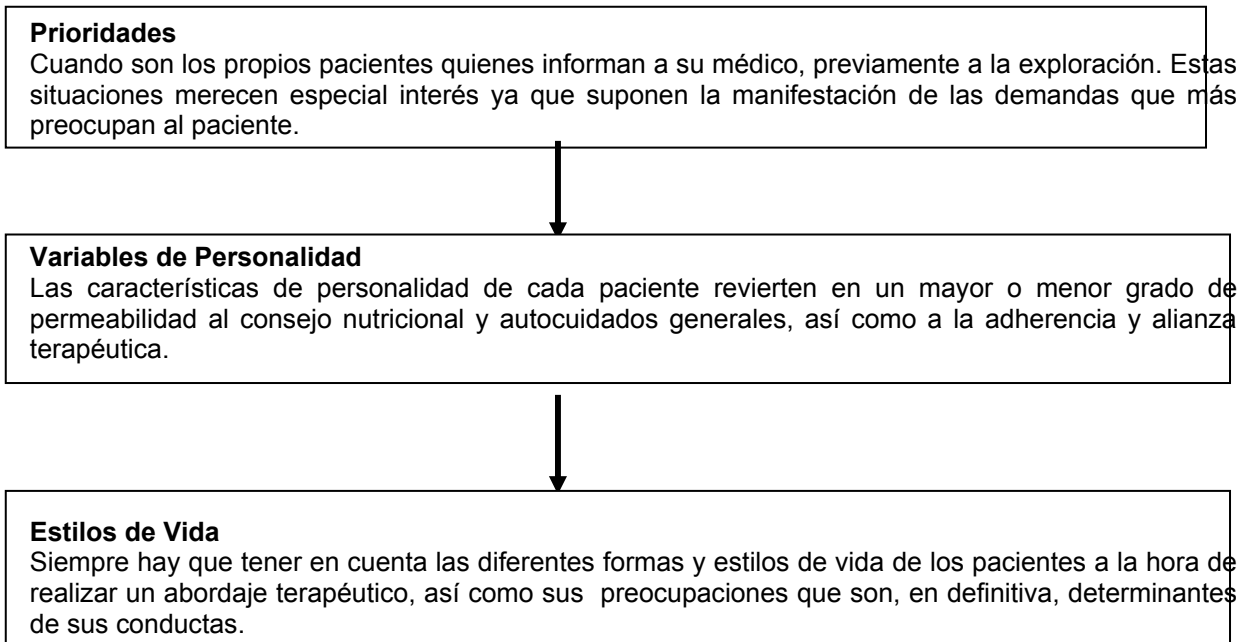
**Prioridades**
Cuando son los propios pacientes quienes informan a su médico, previamente a la exploración. Estas situaciones merecen especial interés ya que suponen la manifestación de las demandas que más preocupan al paciente.

**Variables de Personalidad**
Las características de personalidad de cada paciente revierten en un mayor o menor grado de permeabilidad al consejo nutricional y autocuidados generales, así como a la adherencia y alianza terapéutica.

**Estilos de Vida**
Siempre hay que tener en cuenta las diferentes formas y estilos de vida de los pacientes a la hora de realizar un abordaje terapéutico, así como sus preocupaciones que son, en definitiva, determinantes de sus conductas.